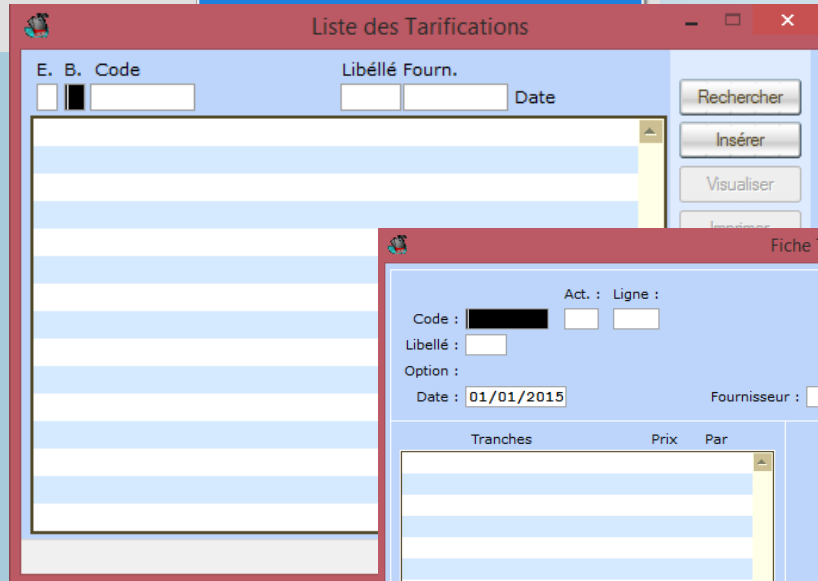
Liste des Tarifications

E. B. Code

Libéllé Fourn.

Date

Rechercher

Insérer

Visualiser

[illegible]

Fiche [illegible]

Act. :

Ligne :

Code :

Libellé :

Option :

Date : 01/01/2015

Fournisseur :

Tranches

Prix

Par